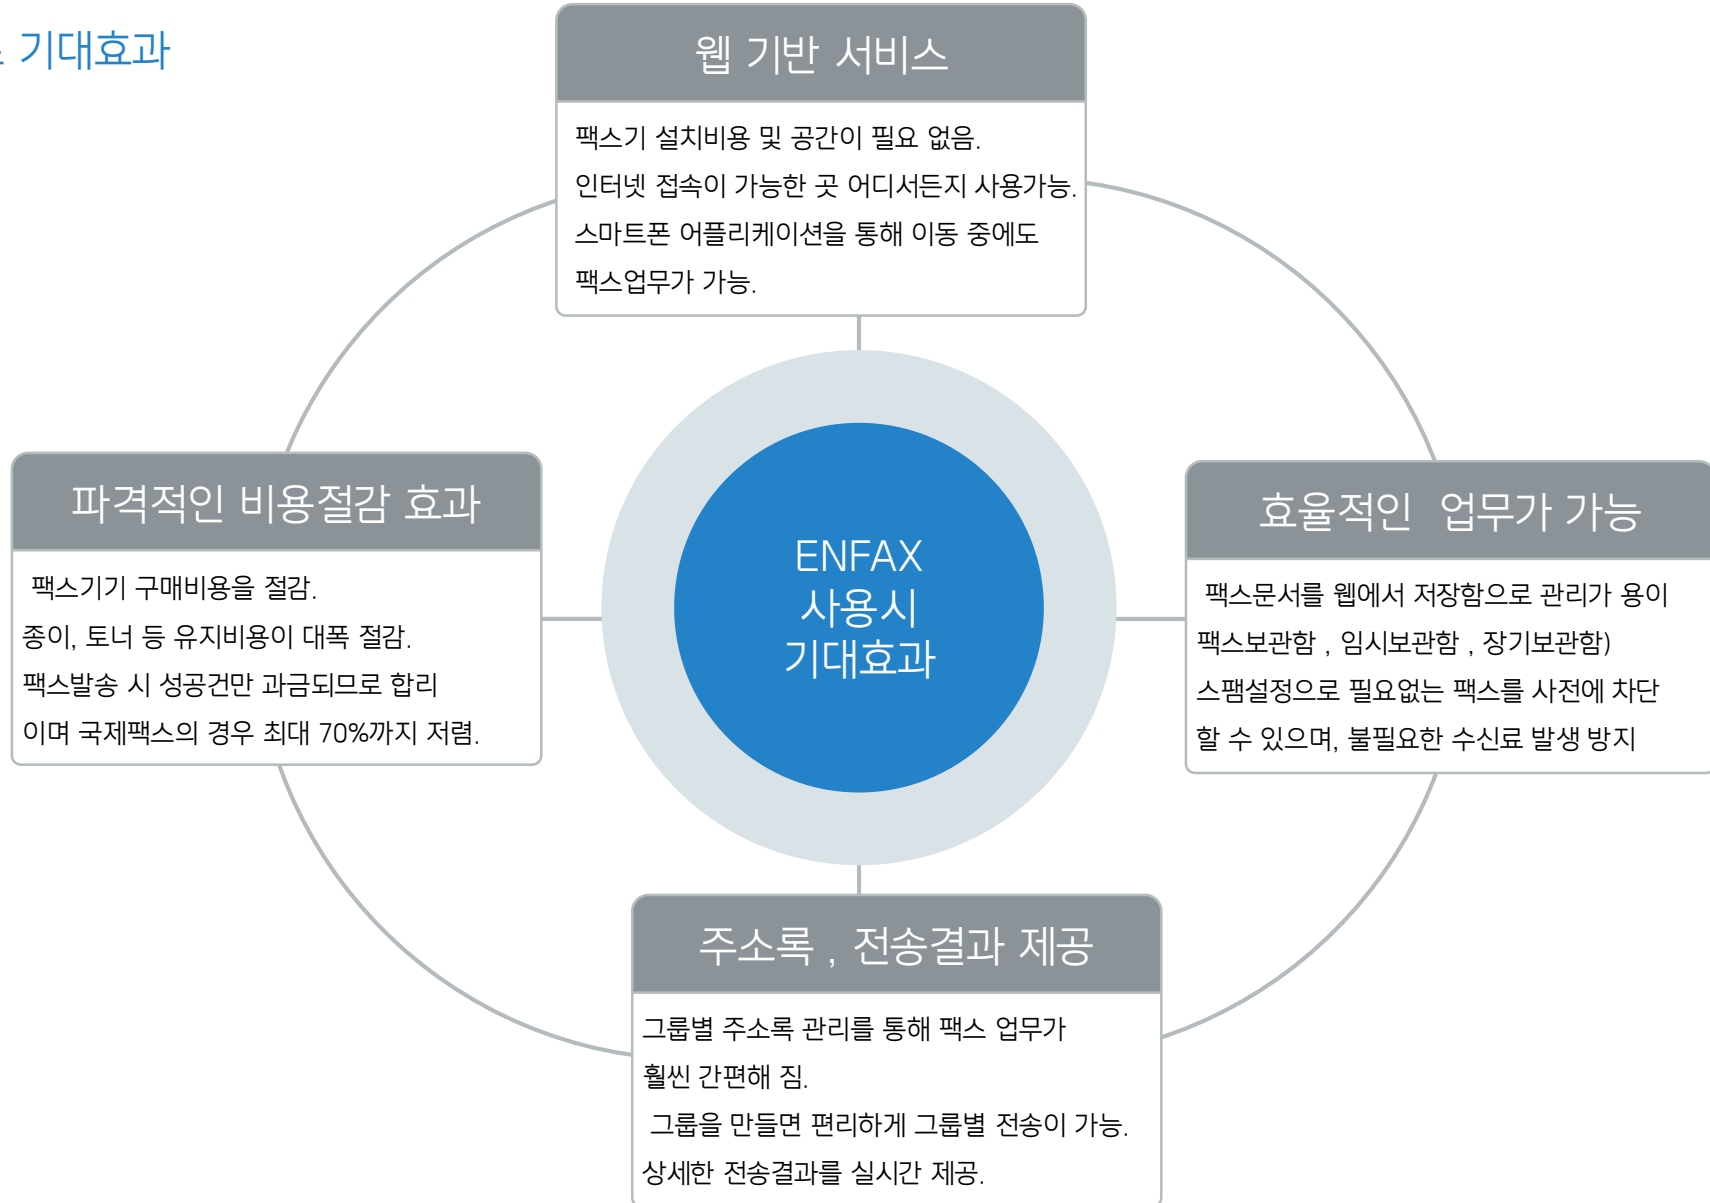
기대효과

웹 기반 서비스

팩스기 설치비용 및 공간이 필요 없음.
인터넷 접속이 가능한 곳 어디서든지 사용가능.
스마트폰 어플리케이션을 통해 이동 중에도
팩스업무가 가능.

파격적인 비용절감 효과

팩스기기 구매비용을 절감.
종이, 토너 등 유지비용이 대폭 절감.
팩스발송 시 성공건만 과금되므로 합리
이며 국제팩스의 경우 최대 70%까지 저렴.

ENFAX
사용시
기대효과

효율적인 업무가 가능

팩스문서를 웹에서 저장함으로 관리가 용이
팩스보관함 , 임시보관함 , 장기보관함)
스팸설정으로 필요없는 팩스를 사전에 차단
할 수 있으며, 불필요한 수신료 발생 방지

주소록 , 전송결과 제공

그룹별 주소록 관리를 통해 팩스 업무가
훨씬 간편해 짐.
그룹을 만들면 편리하게 그룹별 전송이 가능.
상세한 전송결과를 실시간 제공.